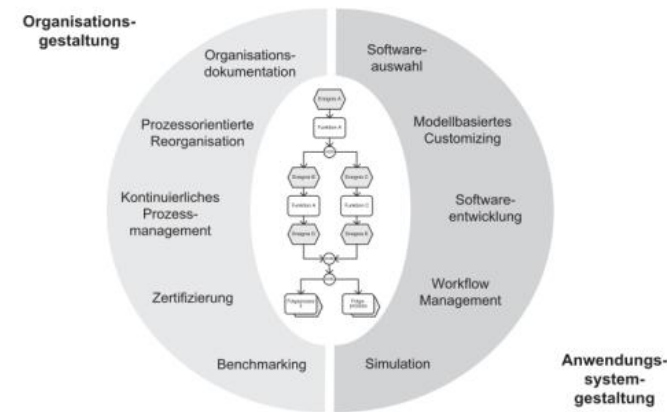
Organisationsgestaltung

Organisationsdokumentation

Prozessorientierte Reorganisation

Kontinuierliches Prozessmanagement

Zertifizierung

Benchmarking

Softwareauswahl

Modellbasiertes Customizing

Softwareentwicklung

Workflow Management

Simulation

Anwendungssystemgestaltung

Ereignis A

Funktion A

Ereignis B

Ereignis C

Funktion B

Funktion C

Ereignis D

Ereignis E

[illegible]

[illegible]